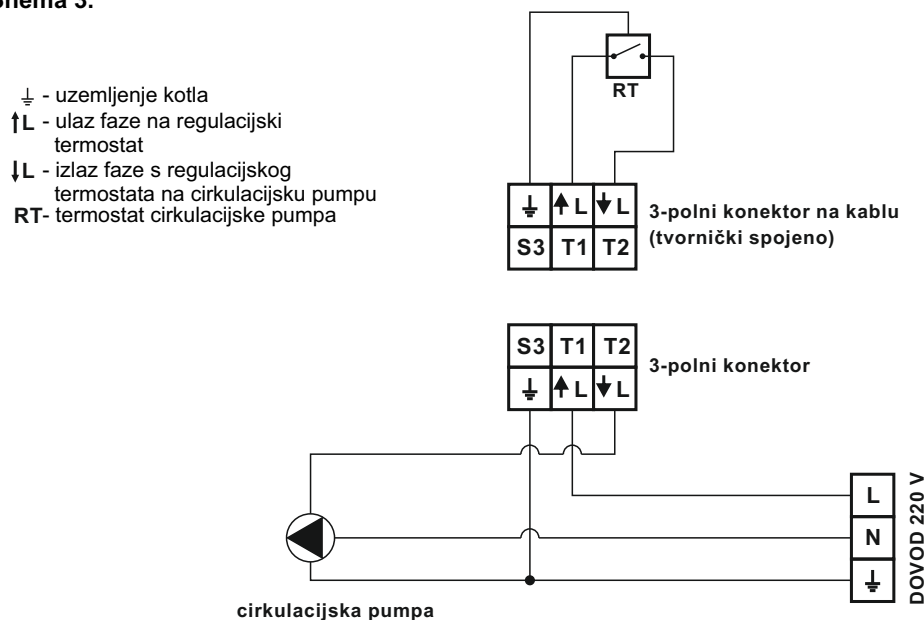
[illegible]hema 3:

⏚ - uzemljenje kotla
↑L - ulaz faze na regulacijski termostat
↓L - izlaz faze s regulacijskog termostata na cirkulacijsku pumpu
RT- termostat cirkulacijske pumpa

RT

| ⏚ | ↑L | ↓L |
|---|---|---|
| S3 | T1 | T2 |

3-polni konektor na kablu (tvornički spojeno)

| S3 | T1 | T2 |
|---|---|---|
| ⏚ | ↑L | ↓L |

3-polni konektor

L
N
⏚
DOVOD 220 V

cirkulacijska pumpa